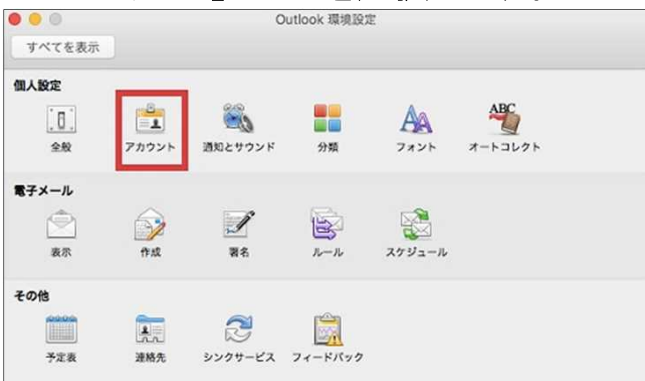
Outlook 環境設定

すべてを表示

個人設定

全般

アカウント

通知とサウンド

分類

フォント

ABC

オートコレクト

電子メール

表示

作成

署名

ルール

スケジュール

その他

予定表

連絡先

シンクサービス

フィードバック